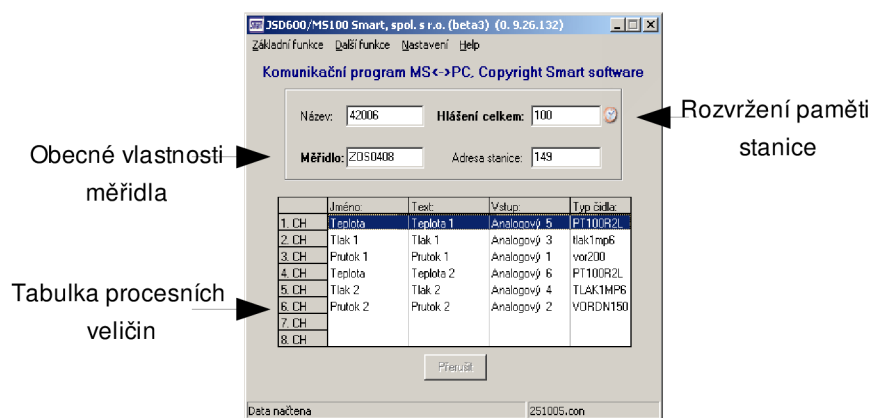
JSD600/MS100 Smart, spol. s r.o. (beta3) (0. 9.26.132)

Základní funkce Další funkce Nastavení Help

Komunikační program MS<->PC, Copyright Smart software

Název: 42006

Hlášení celkem: 100

Měřidlo: ZOS0408

Adresa stanice: 149

Rozvržení paměti stanice

Obecné vlastnosti měřidla

Tabulka procesních veličin

| | Jméno: | Text: | Vstup: | Typ čidla: |
|---|---|---|---|---|
| 1. CH | Teplota | Teplota 1 | Analogový 5 | PT100R2L |
| 2. CH | Tlak 1 | Tlak 1 | Analogový 3 | tlak1mp6 |
| 3. CH | Prutok 1 | Prutok 1 | Analogový 1 | vor200 |
| 4. CH | Teplota | Teplota 2 | Analogový 6 | PT100R2L |
| 5. CH | Tlak 2 | Tlak 2 | Analogový 4 | TLAK1MP6 |
| 6. CH | Prutok 2 | Prutok 2 | Analogový 2 | VORDN150 |
| 7. CH | | | | |
| 8. CH | | | | |

Přerušit

Data načtena

251005.con